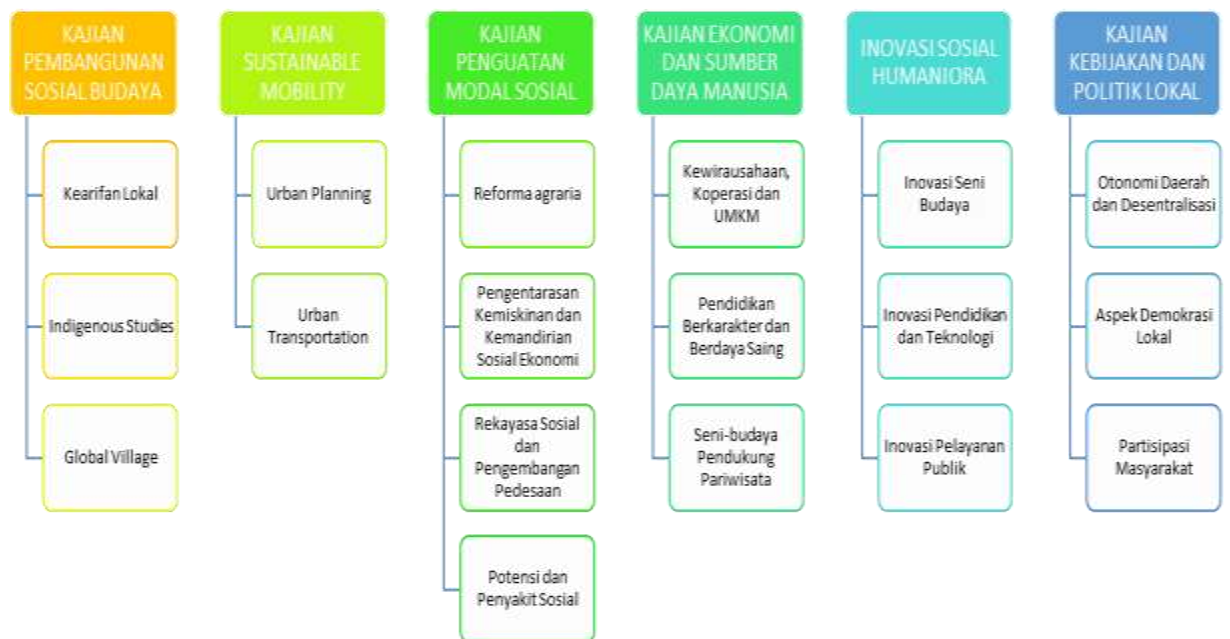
KAJIAN PEMBANGUNAN SOSIAL BUDAYA

Kearifan Lokal

Indigenous Studies

Global Village

KAJIAN SUSTAINABLE MOBILITY

Urban Planning

Urban Transportation

KAJIAN PENGUATAN MODAL SOSIAL

Reforma agraria

Pengentarasan Kemiskinan dan Kemandirian Sosial Ekonomi

Rekayasa Sosial dan Pengembangan Pedesaan

Potensi dan Penyakit Sosial

KAJIAN EKONOMI DAN SUMBER DAYA MANUSIA

Kewirausahaan, Koperasi dan UMKM

Pendidikan Berkarakter dan Berdaya Saing

Seni-budaya Pendukung Pariwisata

INOVASI SOSIAL HUMANIORA

Inovasi Seni Budaya

Inovasi Pendidikan dan Teknologi

Inovasi Pelayanan Publik

KAJIAN KEBIJAKAN DAN POLITIK LOKAL

Otonomi Daerah dan Desentralisasi

Aspek Demokrasi Lokal

Partisipasi Masyarakat